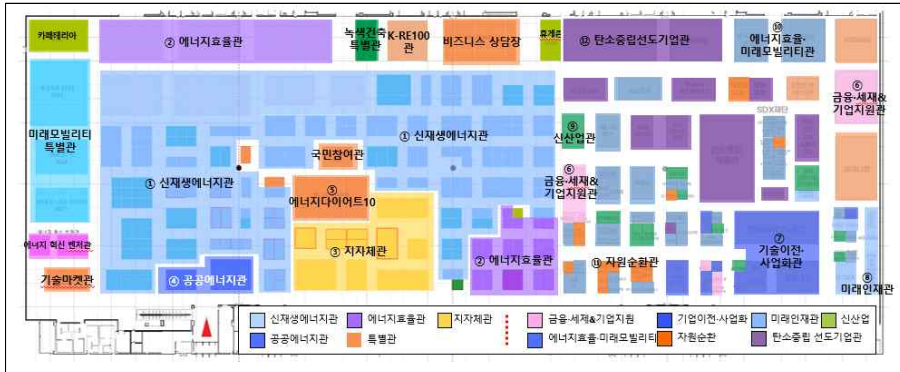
카페테리아
② 에너지효율관
녹색건축 특별관
K-RE100 관
비즈니스 상담장
휴게존
⑩ 탄소중립선도기업관
⑩ 에너지효율·미래모빌리티관
⑥ 금융·세제& 기업지원관
미래모빌리티 특별관
① 신재생에너지관
SDX재단
⑨ 신산업관
국민참여관
⑥ 금융·세제& 기업지원관
① 신재생에너지관
⑤ 에너지다이어트10
⑦ 기술이전·사업화관
③ 지자체관
② 에너지효율관
⑪ 자원순환관
에너지 혁신 벤처관
기술마켓관
④ 공공에너지관
⑧ 미래인재관

| 신재생에너지관 | 에너지효율관 | 지자체관 | 금융·세제&기업지원 | 기업이전·사업화 | 미래인재관 | 신산업 |
|---|---|---|---|---|---|---|
| 공공에너지관 | 특별관 | | 에너지효율·미래모빌리티 | 자원순환 | 탄소중립 선도기업관 | |